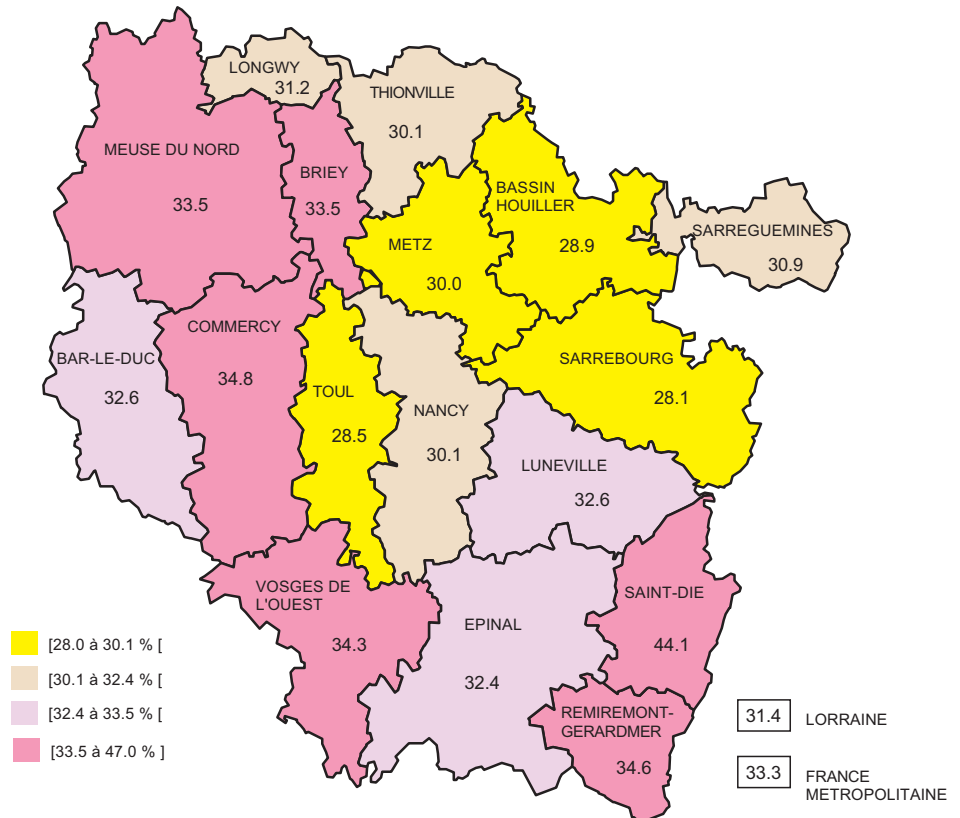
LONGWY
31.2

THIONVILLE
30.1

MEUSE DU NORD
33.5

BRIEY
33.5

BASSIN HOUILLER
28.9

SARREGUEMINES
30.9

METZ
30.0

COMMERCY
34.8

BAR-LE-DUC
32.6

SARREBOURG
28.1

TOUL
28.5

NANCY
30.1

LUNEVILLE
32.6

VOSGES DE L'OUEST
34.3

EPINAL
32.4

SAINT-DIE
44.1

REMIREMONT-GERARDMER
34.6

[28.0 à 30.1 % [
[30.1 à 32.4 % [
[32.4 à 33.5 % [
[33.5 à 47.0 % ]

31.4 LORRAINE

33.3 FRANCE METROPOLITAINE